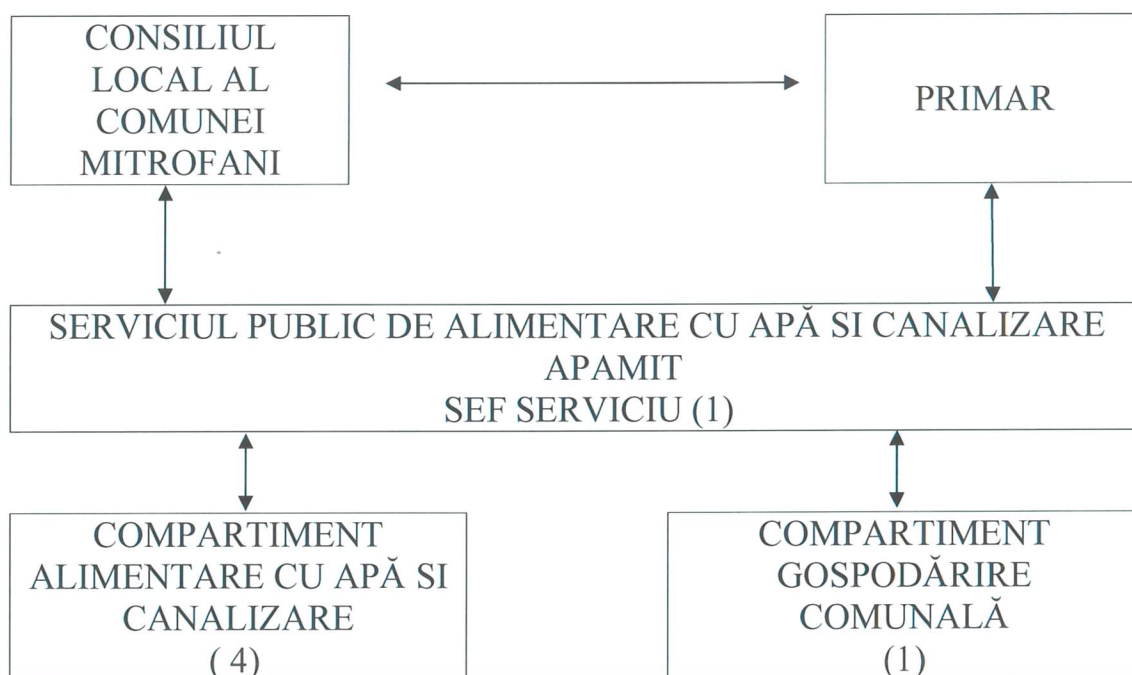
CONSILIUL LOCAL AL COMUNEI MITROFANI

PRIMAR

SERVICIUL PUBLIC DE ALIMENTARE CU APĂ SI CANALIZARE
APAMIT
SEF SERVICIU (1)

COMPARTIMENT ALIMENTARE CU APĂ SI CANALIZARE
( 4)

COMPARTIMENT GOSPODĂRIRE COMUNALĂ
(1)